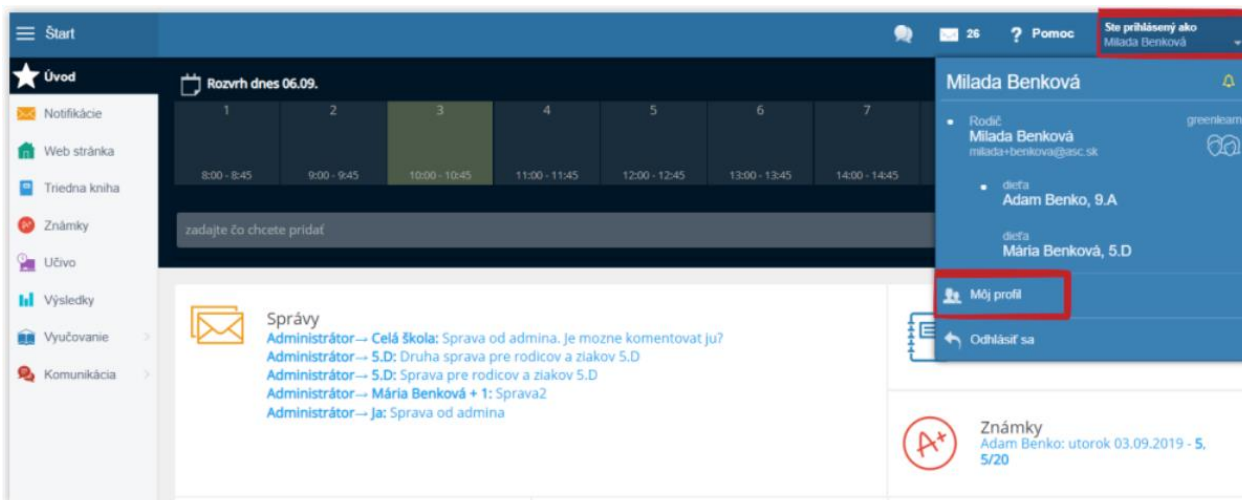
Štart

26 ? Pomoc Ste prihlásený ako Milada Benková

Úvod
Notifikácie
Web stránka
Triedna kniha
Známky
Učivo
Výsledky
Vyučovanie
Komunikácia

Rozvrh dnes 06.09.

| 1 | 2 | 3 | 4 | 5 | 6 | 7 |
|---|---|---|---|---|---|---|
| 8:00 - 8:45 | 9:00 - 9:45 | 10:00 - 10:45 | 11:00 - 11:45 | 12:00 - 12:45 | 13:00 - 13:45 | 14:00 - 14:45 |

zadajte čo chcete pridať

Milada Benková

Rodič
Milada Benková
milada+benkova@asc.sk
greenlearn

dieťa
Adam Benko, 9.A

dieťa
Mária Benková, 5.D

Môj profil

Odhlásiť sa

Správy
Administrátor→ Celá škola: Sprava od admina. Je mozne komentovat ju?
Administrátor→ 5.D: Druha sprava pre rodicov a ziakov 5.D
Administrátor→ 5.D: Sprava pre rodicov a ziakov 5.D
Administrátor→ Mária Benková + 1: Sprava2
Administrátor→ Ja: Sprava od admina

Známky
Adam Benko: utorok 03.09.2019 - 5, 5/20